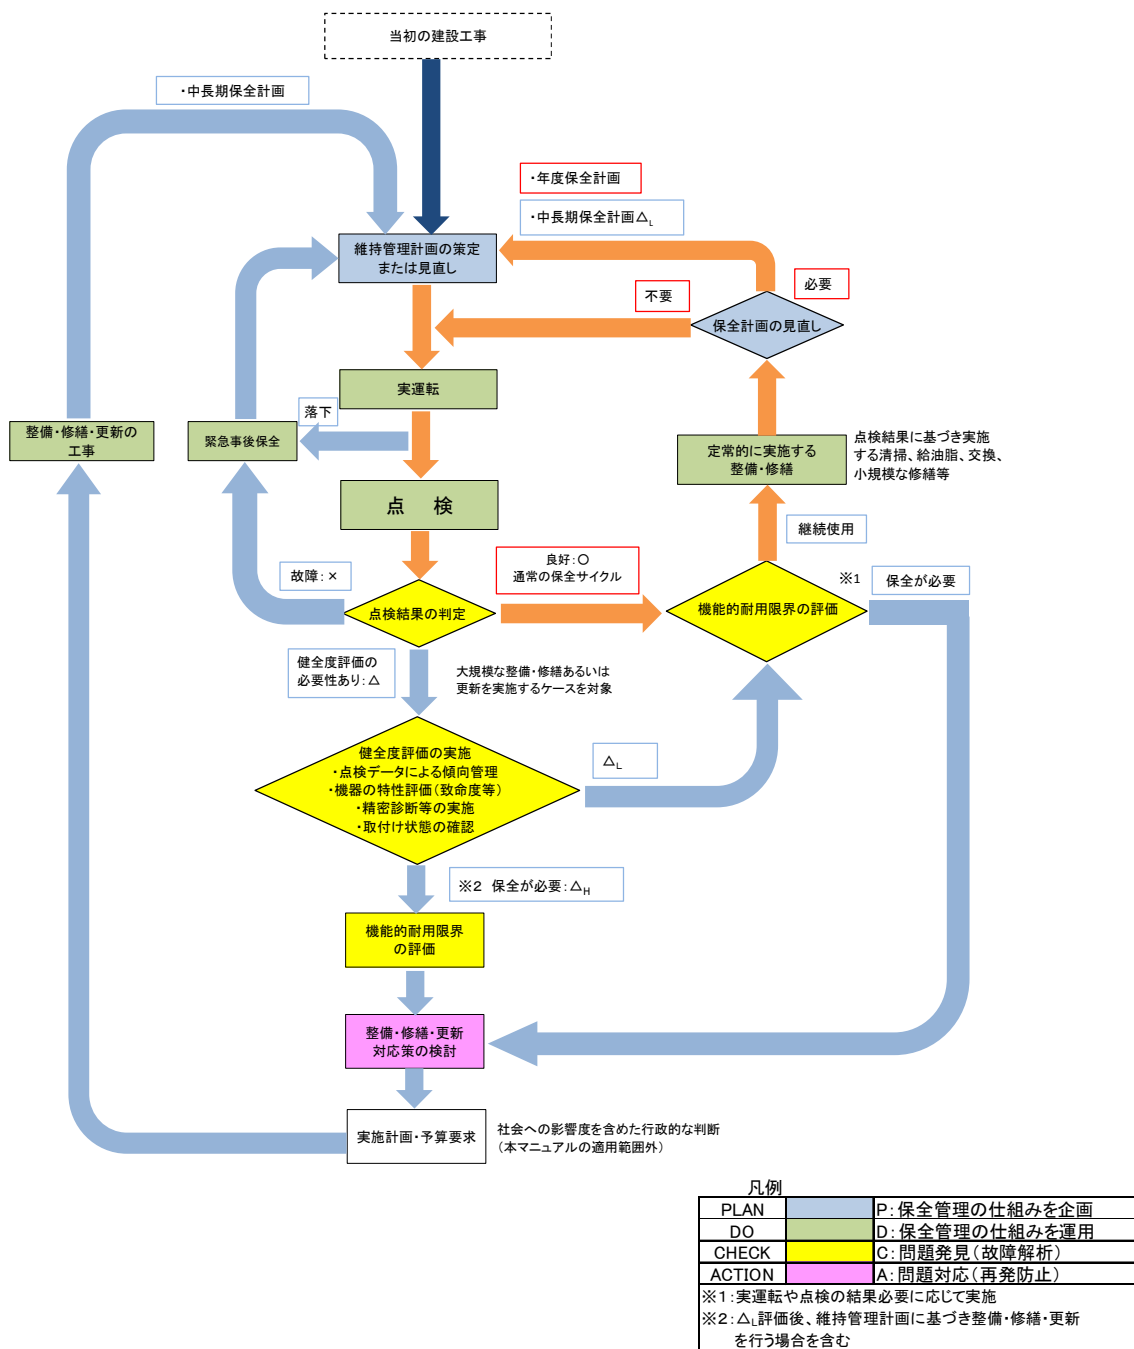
当初の建設工事

・中長期保全計画

・年度保全計画

・中長期保全計画$\triangle_L$

維持管理計画の策定または見直し

必要

不要

保全計画の見直し

実運転

落下

整備・修繕・更新の工事

緊急事後保全

定常的に実施する整備・修繕

点検結果に基づき実施する清掃、給油脂、交換、小規模な修繕等

点　検

継続使用

故障：×

良好：○
通常の保全サイクル

※1

保全が必要

点検結果の判定

機能的耐用限界の評価

健全度評価の必要性あり：△

大規模な整備・修繕あるいは更新を実施するケースを対象

$\triangle_L$

健全度評価の実施
・点検データによる傾向管理
・機器の特性評価（致命度等）
・精密診断等の実施
・取付け状態の確認

※2　保全が必要：$\triangle_H$

機能的耐用限界の評価

整備・修繕・更新対応策の検討

実施計画・予算要求

社会への影響度を含めた行政的な判断（本マニュアルの適用範囲外）

凡例

| PLAN | | P：保全管理の仕組みを企画 |
|---|---|---|
| DO | | D：保全管理の仕組みを運用 |
| CHECK | | C：問題発見（故障解析） |
| ACTION | | A：問題対応（再発防止） |

※1：実運転や点検の結果必要に応じて実施
※2：$\triangle_L$評価後、維持管理計画に基づき整備・修繕・更新を行う場合を含む